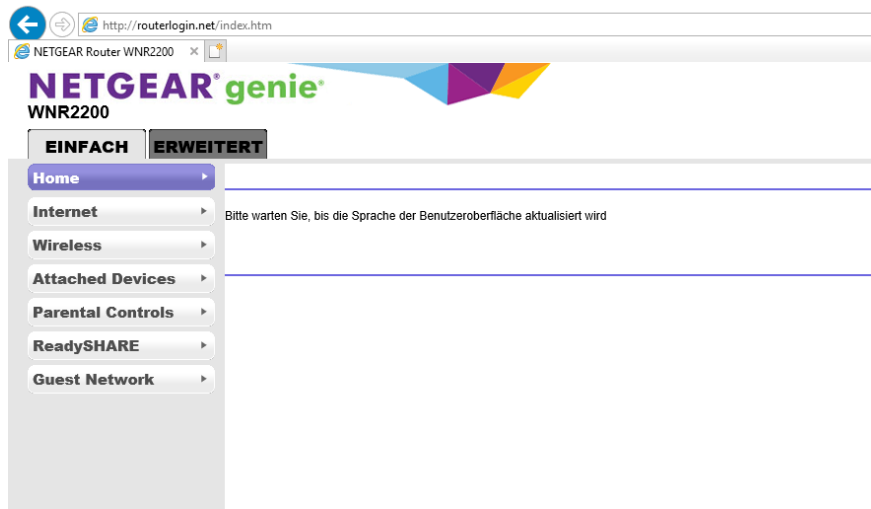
http://routerlogin.net/index.htm

NETGEAR Router WNR2200 ×

NETGEAR® genie®
WNR2200

EINFACH ERWEITERT

Home
Internet
Wireless
Attached Devices
Parental Controls
ReadySHARE
Guest Network

Bitte warten Sie, bis die Sprache der Benutzeroberfläche aktualisiert wird